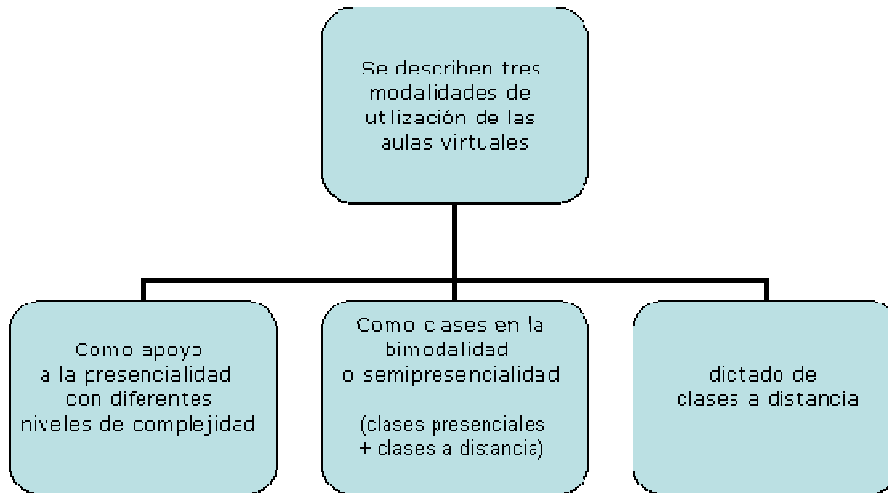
Se describen tres modalidades de utlización de las aulas virtuales

Como apoyo a la presencialidad con diferentes niveles de complejidad

Como clases en la bimodalidad o semipresencialidad

(clases presenciales + clases a distancia)

dictado de clases a distancia